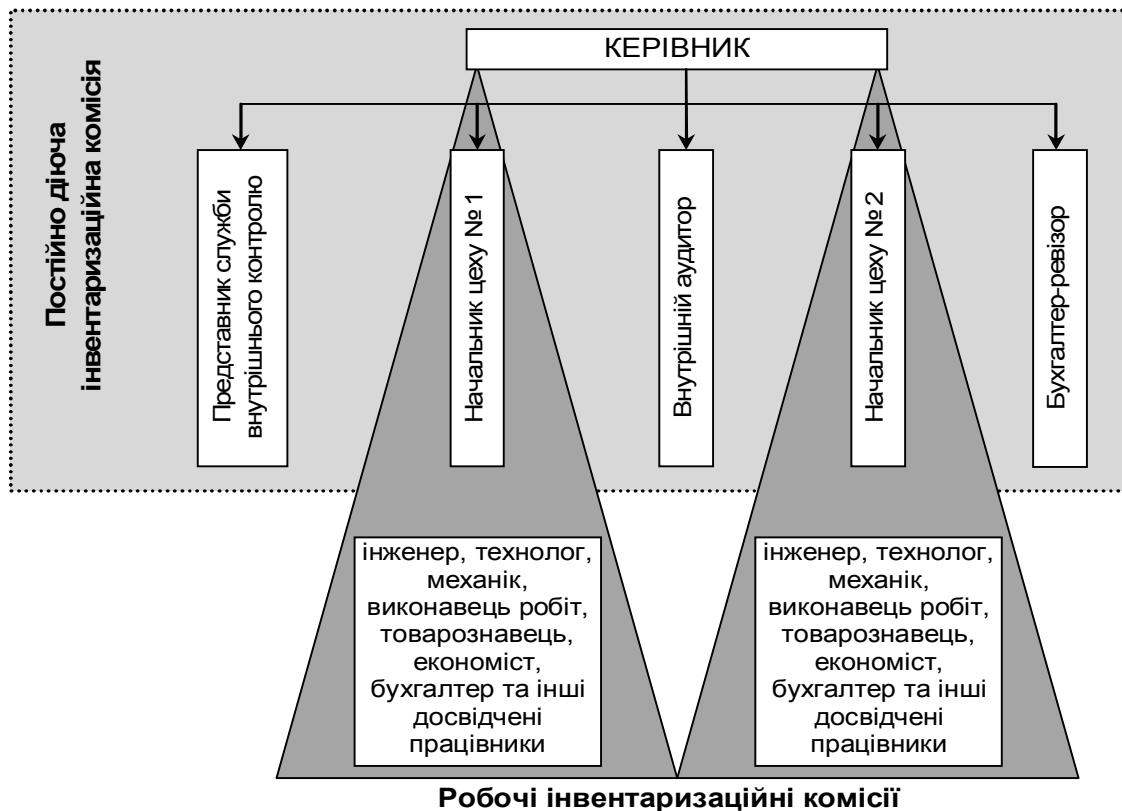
Постійно діюча інвентаризаційна комісія

КЕРІВНИК

Представник служби внутрішнього контролю

Начальник цеху № 1

Внутрішній аудитор

Начальник цеху № 2

Бухгалтер-ревізор

інженер, технолог, механік, виконавець робіт, товарознавець, економіст, бухгалтер та інші досвідчені працівники

інженер, технолог, механік, виконавець робіт, товарознавець, економіст, бухгалтер та інші досвідчені працівники

Робочі інвентаризаційні комісії